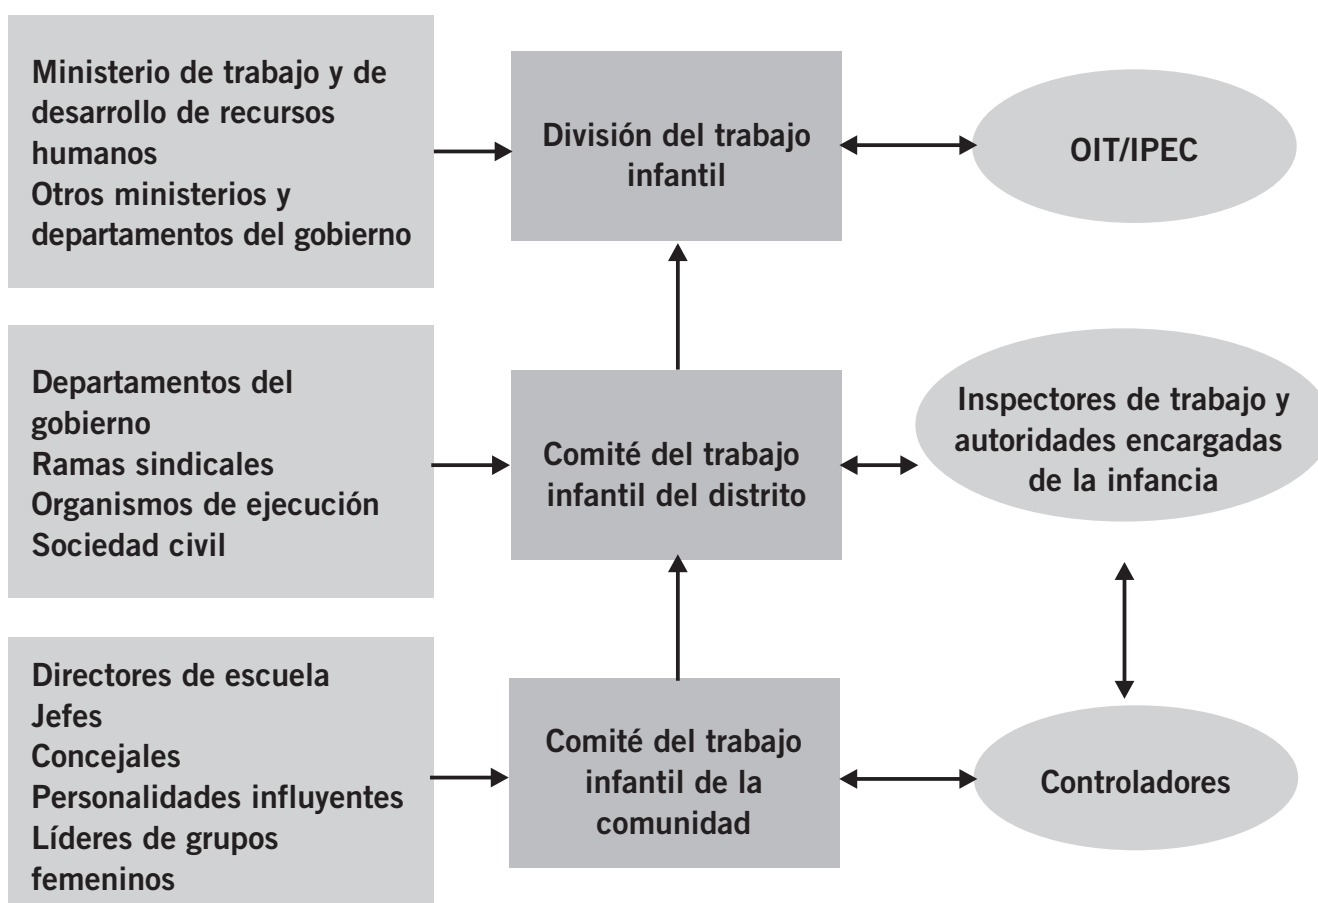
Ministerio de trabajo y de desarrollo de recursos humanos
Otros ministerios y departamentos del gobierno

División del trabajo infantil

OIT/IPEC

Departamentos del gobierno
Ramas sindicales
Organismos de ejecución
Sociedad civil

Comité del trabajo infantil del distrito

Inspectores de trabajo y autoridades encargadas de la infancia

Directores de escuela
Jefes
Concejales
Personalidades influyentes
Líderes de grupos femeninos

Comité del trabajo infantil de la comunidad

Controladores